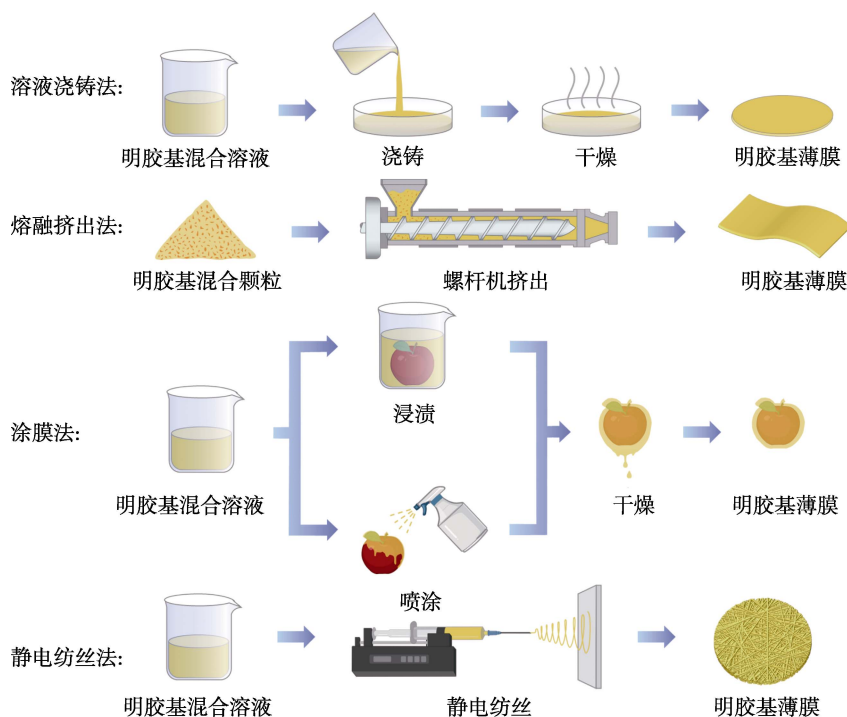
溶液浇铸法:

明胶基混合溶液

浇铸

干燥

明胶基薄膜

熔融挤出法:

明胶基混合颗粒

螺杆机挤出

明胶基薄膜

涂膜法:

浸渍

明胶基混合溶液

干燥

明胶基薄膜

喷涂

静电纺丝法:

明胶基混合溶液

静电纺丝

明胶基薄膜